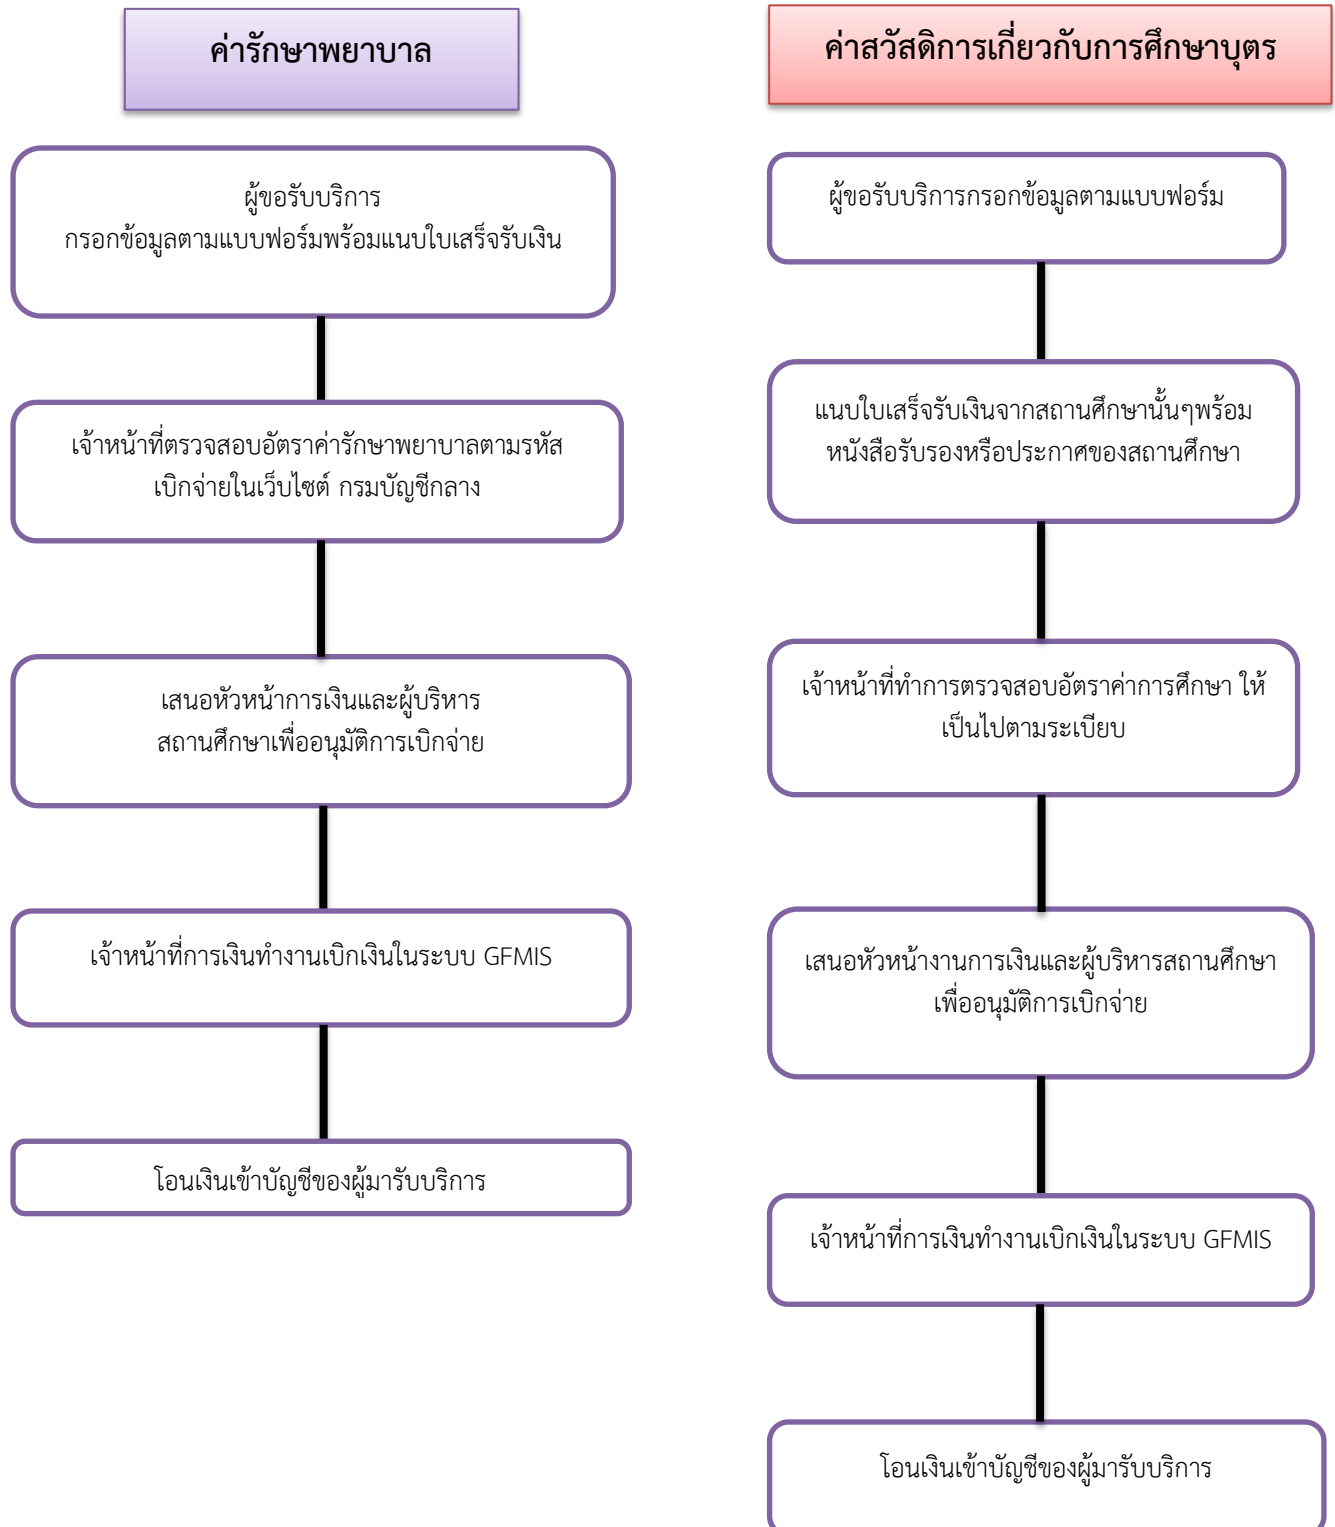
ค่ารักษาพยาบาล

ผู้ขอรับบริการ
กรอกข้อมูลตามแบบฟอร์มพร้อมแนบใบเสร็จรับเงิน

เจ้าหน้าที่ตรวจสอบอัตราค่ารักษาพยาบาลตามรหัสเบิกจ่ายในเว็บไซต์ กรมบัญชีกลาง

เสนอหัวหน้าการเงินและผู้บริหารสถานศึกษาเพื่ออนุมัติการเบิกจ่าย

เจ้าหน้าที่การเงินทำงานเบิกเงินในระบบ GFMIS

โอนเงินเข้าบัญชีของผู้มารับบริการ

ค่าสวัสดิการเกี่ยวกับการศึกษาบุตร

ผู้ขอรับบริการกรอกข้อมูลตามแบบฟอร์ม

แนบใบเสร็จรับเงินจากสถานศึกษานั้นๆพร้อมหนังสือรับรองหรือประกาศของสถานศึกษา

เจ้าหน้าที่ทำการตรวจสอบอัตราค่าการศึกษา ให้เป็นไปตามระเบียบ

เสนอหัวหน้างานการเงินและผู้บริหารสถานศึกษาเพื่ออนุมัติการเบิกจ่าย

เจ้าหน้าที่การเงินทำงานเบิกเงินในระบบ GFMIS

โอนเงินเข้าบัญชีของผู้มารับบริการ